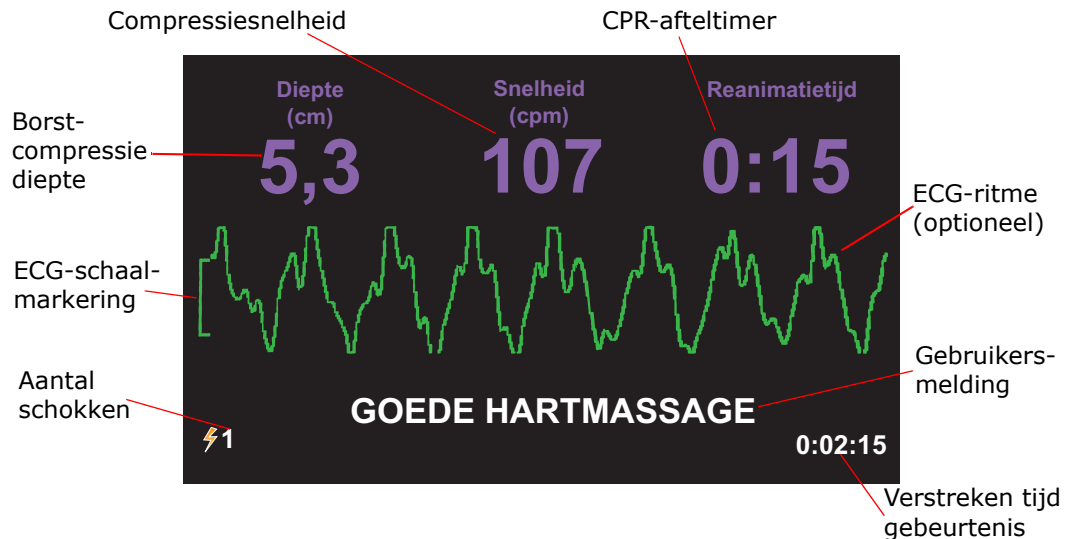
Compressiesnelheid

CPR-afteltimer

Borstcompressie diepte

Diepte (cm)
5,3

Snelheid (cpm)
107

Reanimatietijd
0:15

ECG-ritme (optioneel)

ECG-schaalmarkering

Aantal schokken

GOEDE HARTMASSAGE

Gebruikersmelding

1

0:02:15

Verstreken tijd gebeurtenis